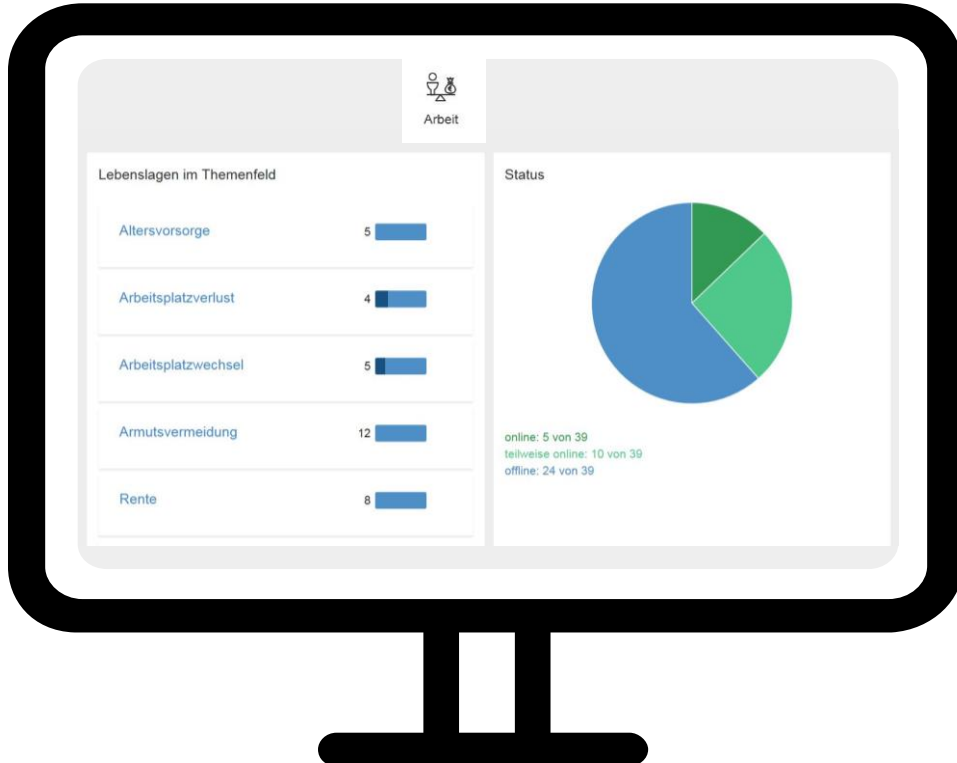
Arbeit

Lebenslagen im Themenfeld

Altersvorsorge 5

Arbeitsplatzverlust 4

Arbeitsplatzwechsel 5

Armutsvermeidung 12

Rente 8

Status

online: 5 von 39
teilweise online: 10 von 39
offline: 24 von 39